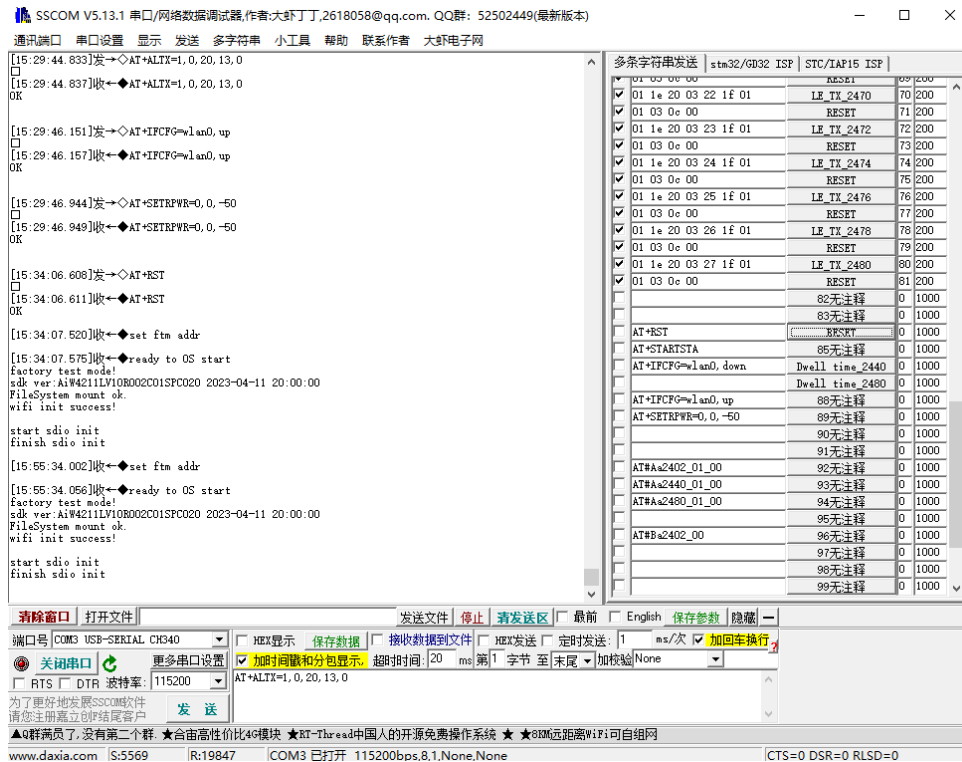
SSCOM V5.13.1 串口/网络数据调试器,作者:大虾丁丁,2618058@qq.com. QQ群: 52502449(最新版本)

通讯端口 串口设置 显示 发送 多字符串 小工具 帮助 联系作者 大虾电子网

[15:29:44.833]发→◇AT+ALTX=1,0,20,13,0
□
[15:29:44.837]收←◆AT+ALTX=1,0,20,13,0
OK

[15:29:46.151]发→◇AT+IFCFG=wlan0,up
□
[15:29:46.157]收←◆AT+IFCFG=wlan0,up
OK

[15:29:46.944]发→◇AT+SETRPWR=0,0,-50
□
[15:29:46.949]收←◆AT+SETRPWR=0,0,-50
OK

[15:34:06.608]发→◇AT+RST
□
[15:34:06.611]收←◆AT+RST
OK

[15:34:07.520]收←◆set ftm addr

[15:34:07.575]收←◆ready to OS start
factory test mode!
sdk ver:AiW4211LV10R002C01SPC020 2023-04-11 20:00:00
FileSystem mount ok.
wifi init success!

start sdio init
finish sdio init

[15:55:34.002]收←◆set ftm addr

[15:55:34.056]收←◆ready to OS start
factory test mode!
sdk ver:AiW4211LV10R002C01SPC020 2023-04-11 20:00:00
FileSystem mount ok.
wifi init success!

start sdio init
finish sdio init

多条字符串发送 | stm32/GD32 ISP | STC/IAP15 ISP

| | | | | |
|---|---|---|---|---|
| ☑ | 01 03 0c 00 | RESET | 69 | 200 |
| ☑ | 01 1e 20 03 22 1f 01 | LE_TX_2470 | 70 | 200 |
| ☑ | 01 03 0c 00 | RESET | 71 | 200 |
| ☑ | 01 1e 20 03 23 1f 01 | LE_TX_2472 | 72 | 200 |
| ☑ | 01 03 0c 00 | RESET | 73 | 200 |
| ☑ | 01 1e 20 03 24 1f 01 | LE_TX_2474 | 74 | 200 |
| ☑ | 01 03 0c 00 | RESET | 75 | 200 |
| ☑ | 01 1e 20 03 25 1f 01 | LE_TX_2476 | 76 | 200 |
| ☑ | 01 03 0c 00 | RESET | 77 | 200 |
| ☑ | 01 1e 20 03 26 1f 01 | LE_TX_2478 | 78 | 200 |
| ☑ | 01 03 0c 00 | RESET | 79 | 200 |
| ☑ | 01 1e 20 03 27 1f 01 | LE_TX_2480 | 80 | 200 |
| ☑ | 01 03 0c 00 | RESET | 81 | 200 |
| ☐ | | 82无注释 | 0 | 1000 |
| ☐ | | 83无注释 | 0 | 1000 |
| ☐ | AT+RST | RESET | 0 | 1000 |
| ☐ | AT+STARTSTA | 85无注释 | 0 | 1000 |
| ☐ | AT+IFCFG=wlan0,down | Dwell time_2440 | 0 | 1000 |
| ☐ | | Dwell time_2480 | 0 | 1000 |
| ☐ | AT+IFCFG=wlan0,up | 88无注释 | 0 | 1000 |
| ☐ | AT+SETRPWR=0,0,-50 | 89无注释 | 0 | 1000 |
| ☐ | | 90无注释 | 0 | 1000 |
| ☐ | | 91无注释 | 0 | 1000 |
| ☐ | AT#Aa2402_01_00 | 92无注释 | 0 | 1000 |
| ☐ | AT#Aa2440_01_00 | 93无注释 | 0 | 1000 |
| ☐ | AT#Aa2480_01_00 | 94无注释 | 0 | 1000 |
| ☐ | | 95无注释 | 0 | 1000 |
| ☐ | AT#Ba2402_00 | 96无注释 | 0 | 1000 |
| ☐ | | 97无注释 | 0 | 1000 |
| ☐ | | 98无注释 | 0 | 1000 |
| ☐ | | 99无注释 | 0 | 1000 |

清除窗口 打开文件 发送文件 停止 清发送区 最前 English 保存参数 隐藏 —
端口号 COM3 USB-SERIAL CH340 HEX显示 保存数据 接收数据到文件 HEX发送 定时发送: 1 ms/次 加回车换行
关闭串口 更多串口设置 加时间戳和分包显示, 超时时间: 20 ms 第1 字节 至 末尾 加校验 None
RTS DTR 波特率: 115200 AT+ALTX=1,0,20,13,0
为了更好地发展SSCOM软件 请您注册嘉立创P结尾客户 发 送
▲Q群满员了,没有第二个群. ★合宙高性价比4G模块 ★RT-Thread中国人的开源免费操作系统 ★ ★8KM远距离WiFi可自组网
www.daxia.com S:5569 R:19847 COM3 已打开 115200bps,8,1,None,None CTS=0 DSR=0 RLSD=0